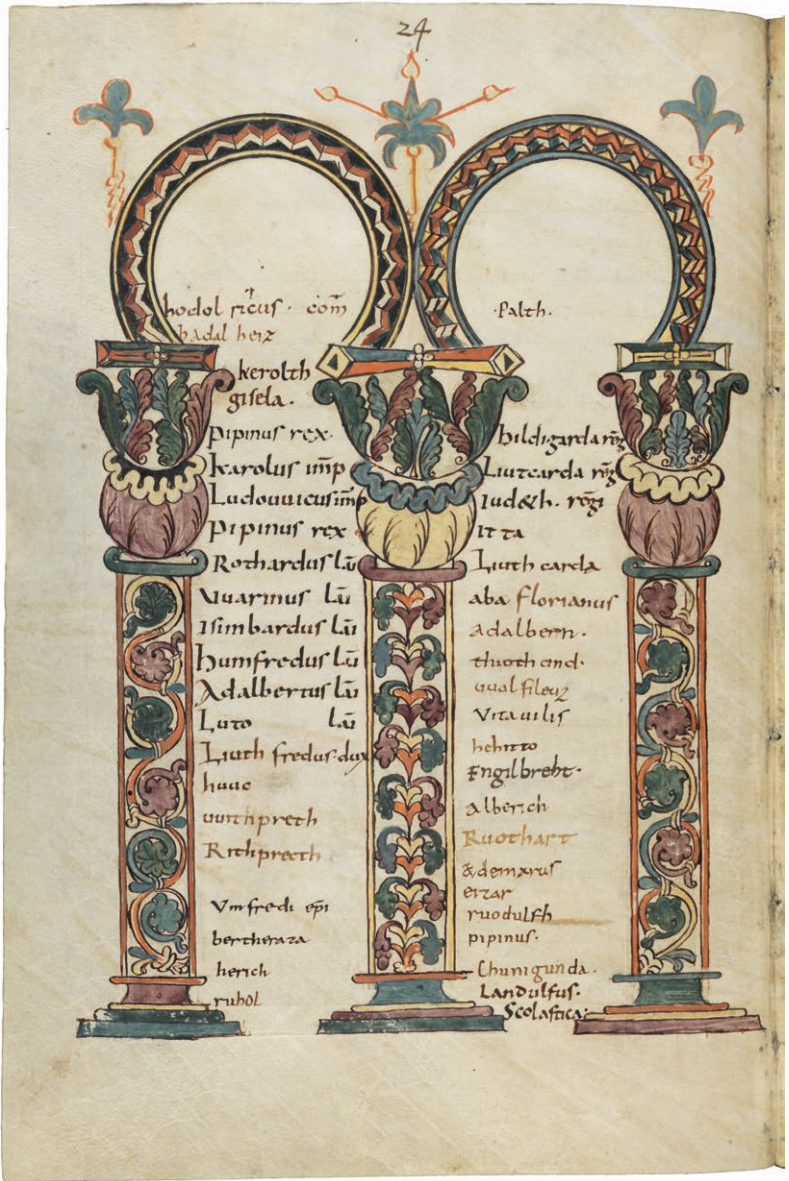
24

hodolricus · com
hadalheiz
kerolth
gisela.
pipinus rex.
karolus imp
Ludouuicus imp
pipinus rex
Rothardus lu
Uuarinus lu
Isimbardus lu
humfredus lu
Adalbertus lu
Luto lu
Liuthfredus dux
haue
uuinipreth
Rithpreth
Umfredi epi
berthcraza
herich
rihol

Palth.
hildigarda rg
Liutcarda rg
Iudith. rg
Itta
Liuthcarda
aba florianus
Adalbern.
thuoth cand.
uualfilew
Vitauilis
hehitto
Engilbreht.
alberich
Ruothart
&demarus
erzar
ruodulfh
pipinus.
Chunigunda.
Landulfus.
Scolastica